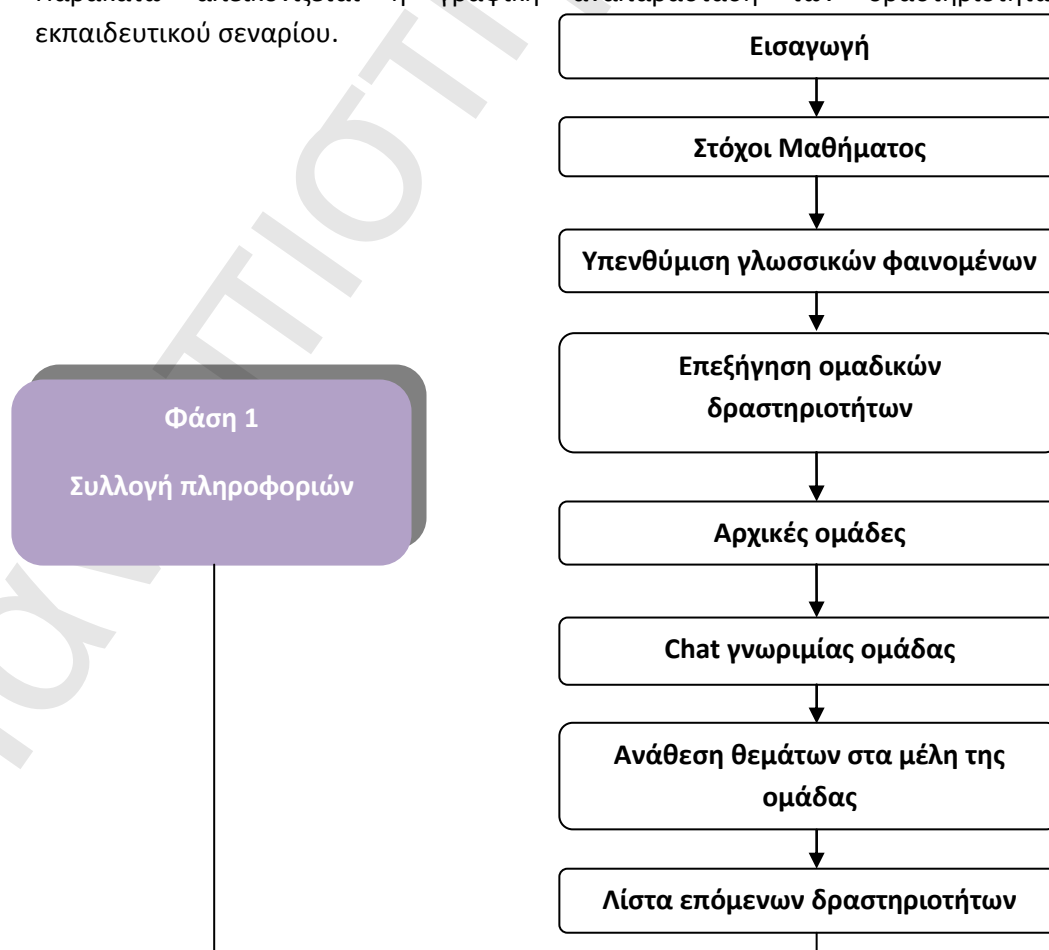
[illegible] εκπαιδευτικού σεναρίου.

Εισαγωγή

Στόχοι Μαθήματος

Υπενθύμιση γλωσσικών φαινομένων

Επεξήγηση ομαδικών δραστηριοτήτων

Φάση 1

Συλλογή πληροφοριών

Αρχικές ομάδες

Chat γνωριμίας ομάδας

Ανάθεση θεμάτων στα μέλη της ομάδας

Λίστα επόμενων δραστηριοτήτων